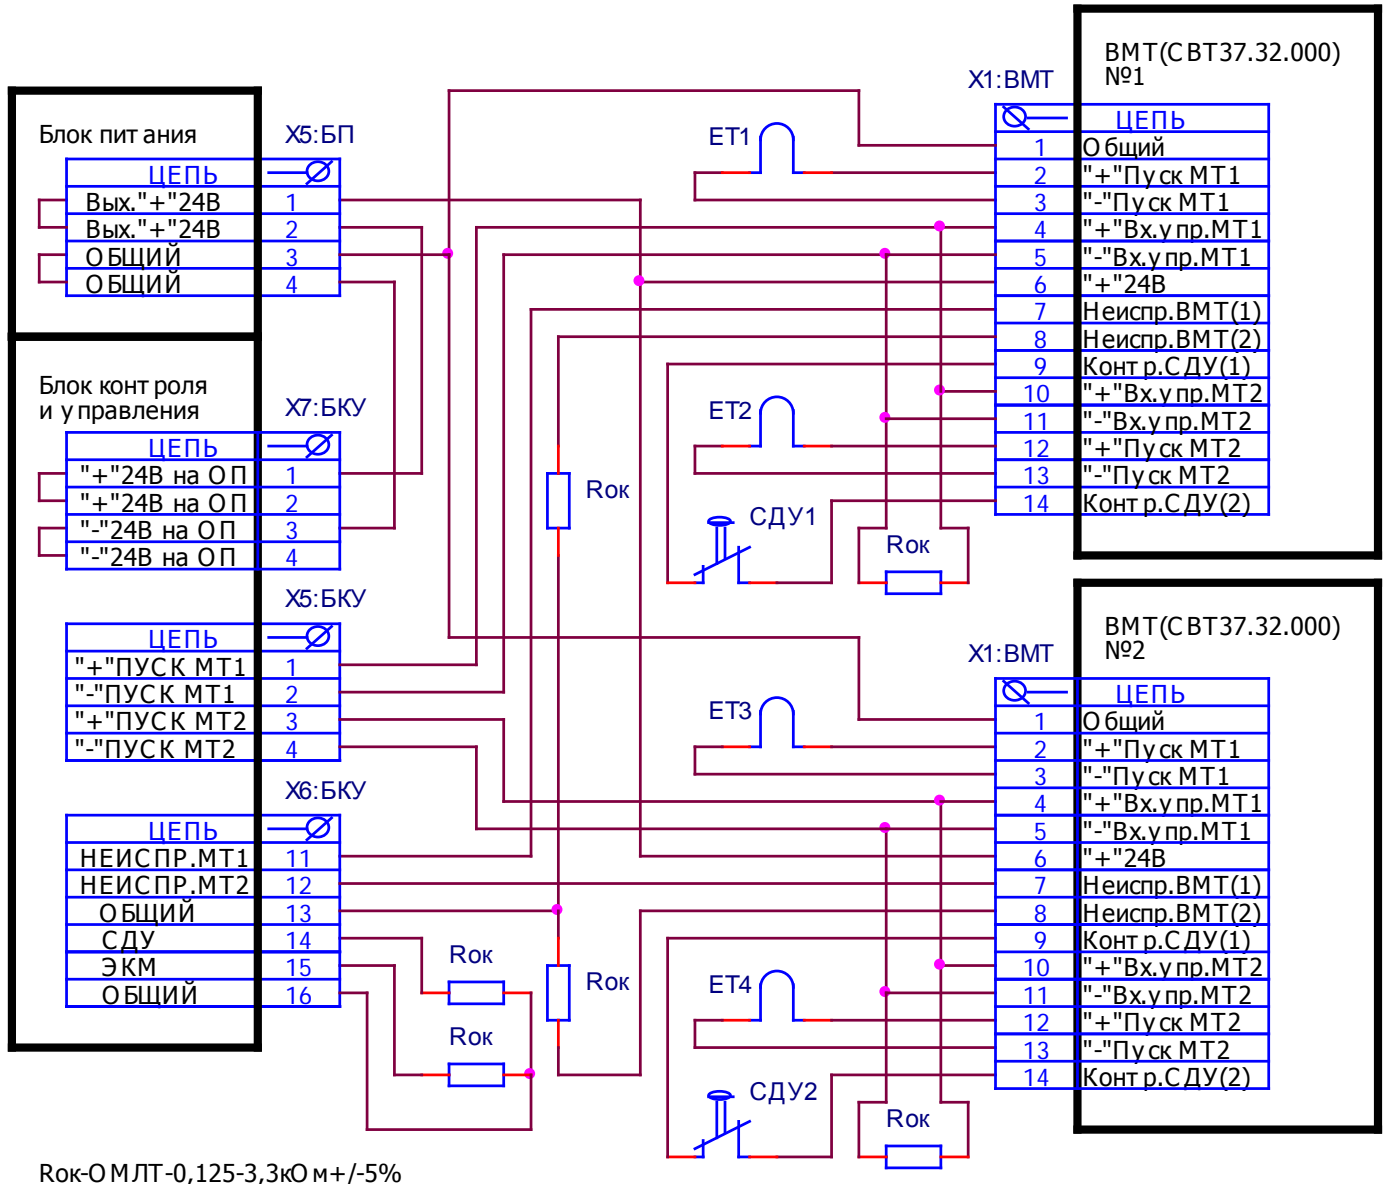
Блок питания
Х5:БП
| ЦЕПЬ | |
|---|---|
| Вых."+"24В | 1 |
| Вых."+"24В | 2 |
| ОБЩИЙ | 3 |
| ОБЩИЙ | 4 |

Блок контроля и управления
Х7:БКУ
| ЦЕПЬ | |
|---|---|
| "+"24В на ОП | 1 |
| "+"24В на ОП | 2 |
| "-"24В на ОП | 3 |
| "-"24В на ОП | 4 |

Х5:БКУ
| ЦЕПЬ | |
|---|---|
| "+"ПУСК МТ1 | 1 |
| "-"ПУСК МТ1 | 2 |
| "+"ПУСК МТ2 | 3 |
| "-"ПУСК МТ2 | 4 |

Х6:БКУ
| ЦЕПЬ | |
|---|---|
| НЕИСПР.МТ1 | 11 |
| НЕИСПР.МТ2 | 12 |
| ОБЩИЙ | 13 |
| СДУ | 14 |
| ЭКМ | 15 |
| ОБЩИЙ | 16 |

ЕТ1
ЕТ2
ЕТ3
ЕТ4
Rок
Rок
Rок
Rок
Rок
Rок
СДУ1
СДУ2

ВМТ(СВТ37.32.000) №1
Х1:ВМТ
| | ЦЕПЬ |
|---|---|
| 1 | Общий |
| 2 | "+"Пуск МТ1 |
| 3 | "-"Пуск МТ1 |
| 4 | "+"Вх.упр.МТ1 |
| 5 | "-"Вх.упр.МТ1 |
| 6 | "+"24В |
| 7 | Неиспр.ВМТ(1) |
| 8 | Неиспр.ВМТ(2) |
| 9 | Контр.СДУ(1) |
| 10 | "+"Вх.упр.МТ2 |
| 11 | "-"Вх.упр.МТ2 |
| 12 | "+"Пуск МТ2 |
| 13 | "-"Пуск МТ2 |
| 14 | Контр.СДУ(2) |

ВМТ(СВТ37.32.000) №2
Х1:ВМТ
| | ЦЕПЬ |
|---|---|
| 1 | Общий |
| 2 | "+"Пуск МТ1 |
| 3 | "-"Пуск МТ1 |
| 4 | "+"Вх.упр.МТ1 |
| 5 | "-"Вх.упр.МТ1 |
| 6 | "+"24В |
| 7 | Неиспр.ВМТ(1) |
| 8 | Неиспр.ВМТ(2) |
| 9 | Контр.СДУ(1) |
| 10 | "+"Вх.упр.МТ2 |
| 11 | "-"Вх.упр.МТ2 |
| 12 | "+"Пуск МТ2 |
| 13 | "-"Пуск МТ2 |
| 14 | Контр.СДУ(2) |

Rок-ОМЛТ-0,125-3,3кОм+/-5%